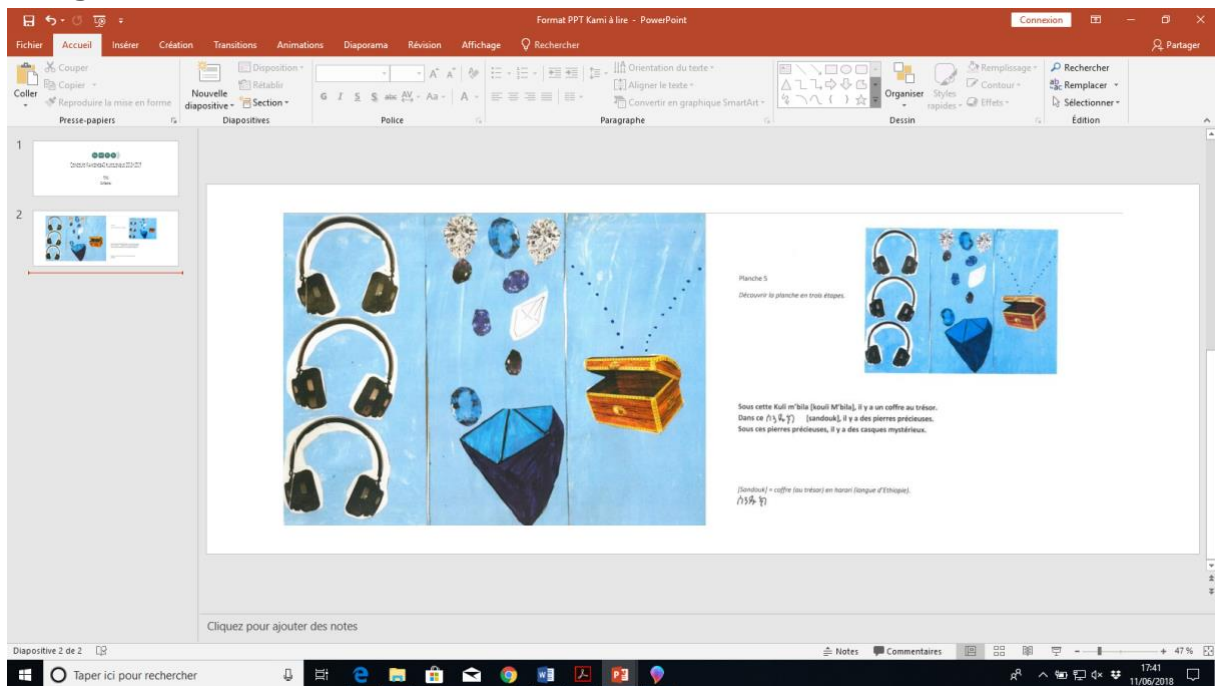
Format PPT Kami à lire - PowerPoint

Connexion

Fichier Accueil Insérer Création Transitions Animations Diaporama Révision Affichage Rechercher

Partager

Couper
Copier
Coller
Reproduire la mise en forme
Presse-papiers

Nouvelle diapositive
Disposition
Rétablir
Section
Diapositives

Police

Orientation du texte
Aligner le texte
Convertir en graphique SmartArt
Paragraphe

Organiser
Styles rapides
Remplissage
Contour
Effets
Dessin

Rechercher
Remplacer
Sélectionner
Édition

1

2

Planche 5

Découvrir la planche en trois étapes.

Sous cette Kuli m'bila [kouli M'bila], il y a un coffre au trésor.
Dans ce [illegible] [sandouk], il y a des pierres précieuses.
Sous ces pierres précieuses, il y a des casques mystérieux.

[Sandouk] = coffre (au trésor) en harari (langue d'Ethiopie).
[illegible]

Cliquez pour ajouter des notes

Diapositive 2 de 2

Notes
Commentaires
47 %

Taper ici pour rechercher

17:41
11/06/2018